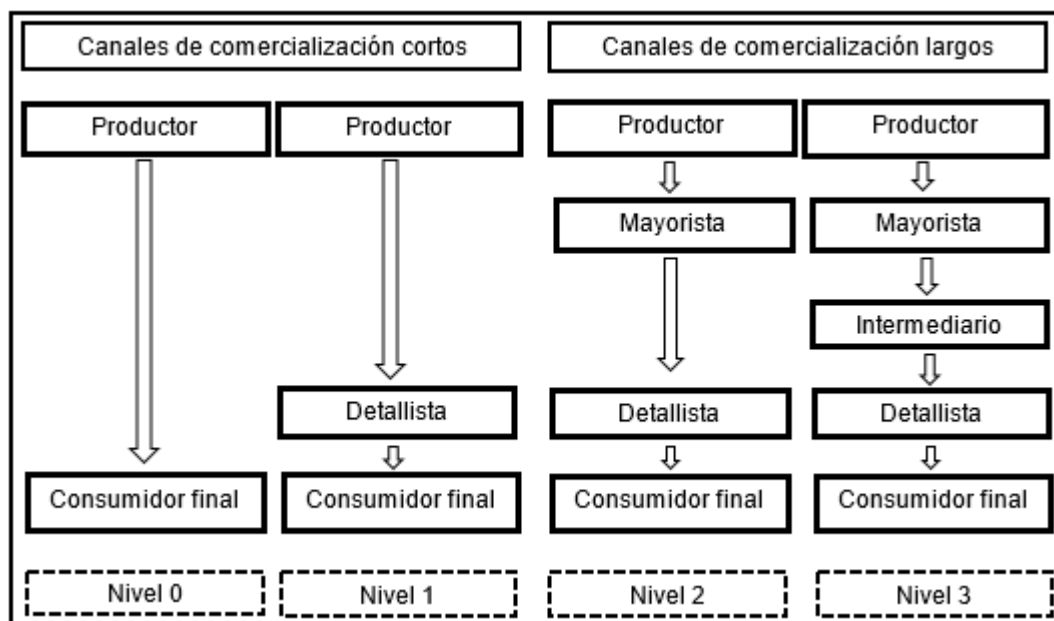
Canales de comercialización cortos

Canales de comercialización largos

Productor

Consumidor final

Nivel 0

Productor

Detallista

Consumidor final

Nivel 1

Productor

Mayorista

Detallista

Consumidor final

Nivel 2

Productor

Mayorista

Intermediario

Detallista

Consumidor final

Nivel 3